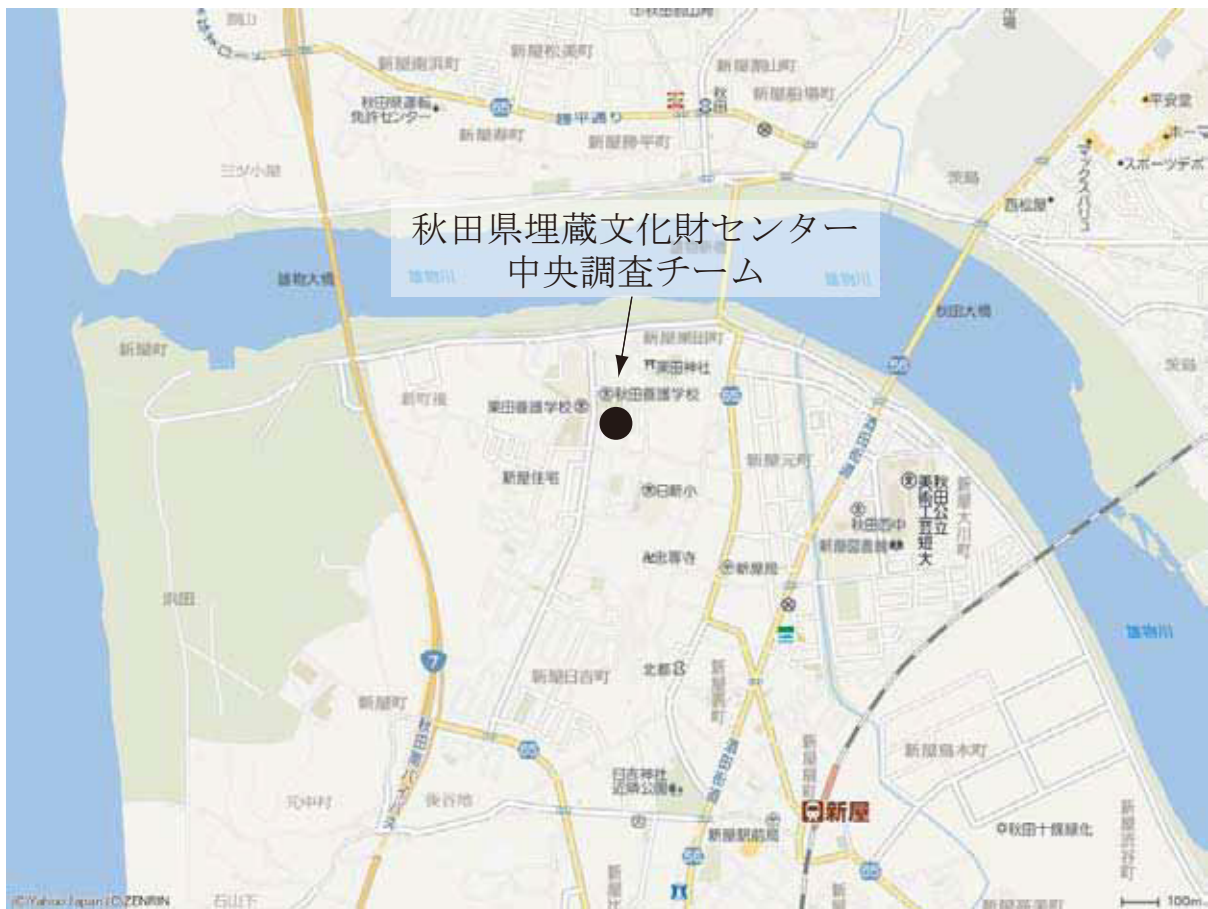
秋田県埋蔵文化財センター
中央調査チーム

新屋南浜町
新屋松美町
新屋割山町
新屋船場町
秋田県運転免許センター
新屋寿町
勝平通り
新屋勝平町
秋田
平安堂
ホーマック
スポーツデポ
マックスバリュ
西松屋
茨島
雄物大橋
雄物川
雄物川
秋田大橋
新屋町
新屋栗田町
栗田神社
秋田養護学校
栗田養護学校
新町後
新屋元町
新屋住宅
日新小
秋田公立美術工芸短大
秋田西中
新屋図書館
新屋大川町
新屋
浜田
新屋日吉町
北都
新屋表町
新屋町
日吉神社
近隣公園
新屋扇寿町
新屋
新屋駅前局
秋田十條緑化
新屋比内町
新屋
新屋渋谷町
石山下
(C)Yahoo Japan (C)ZENRIN
100m
7
56